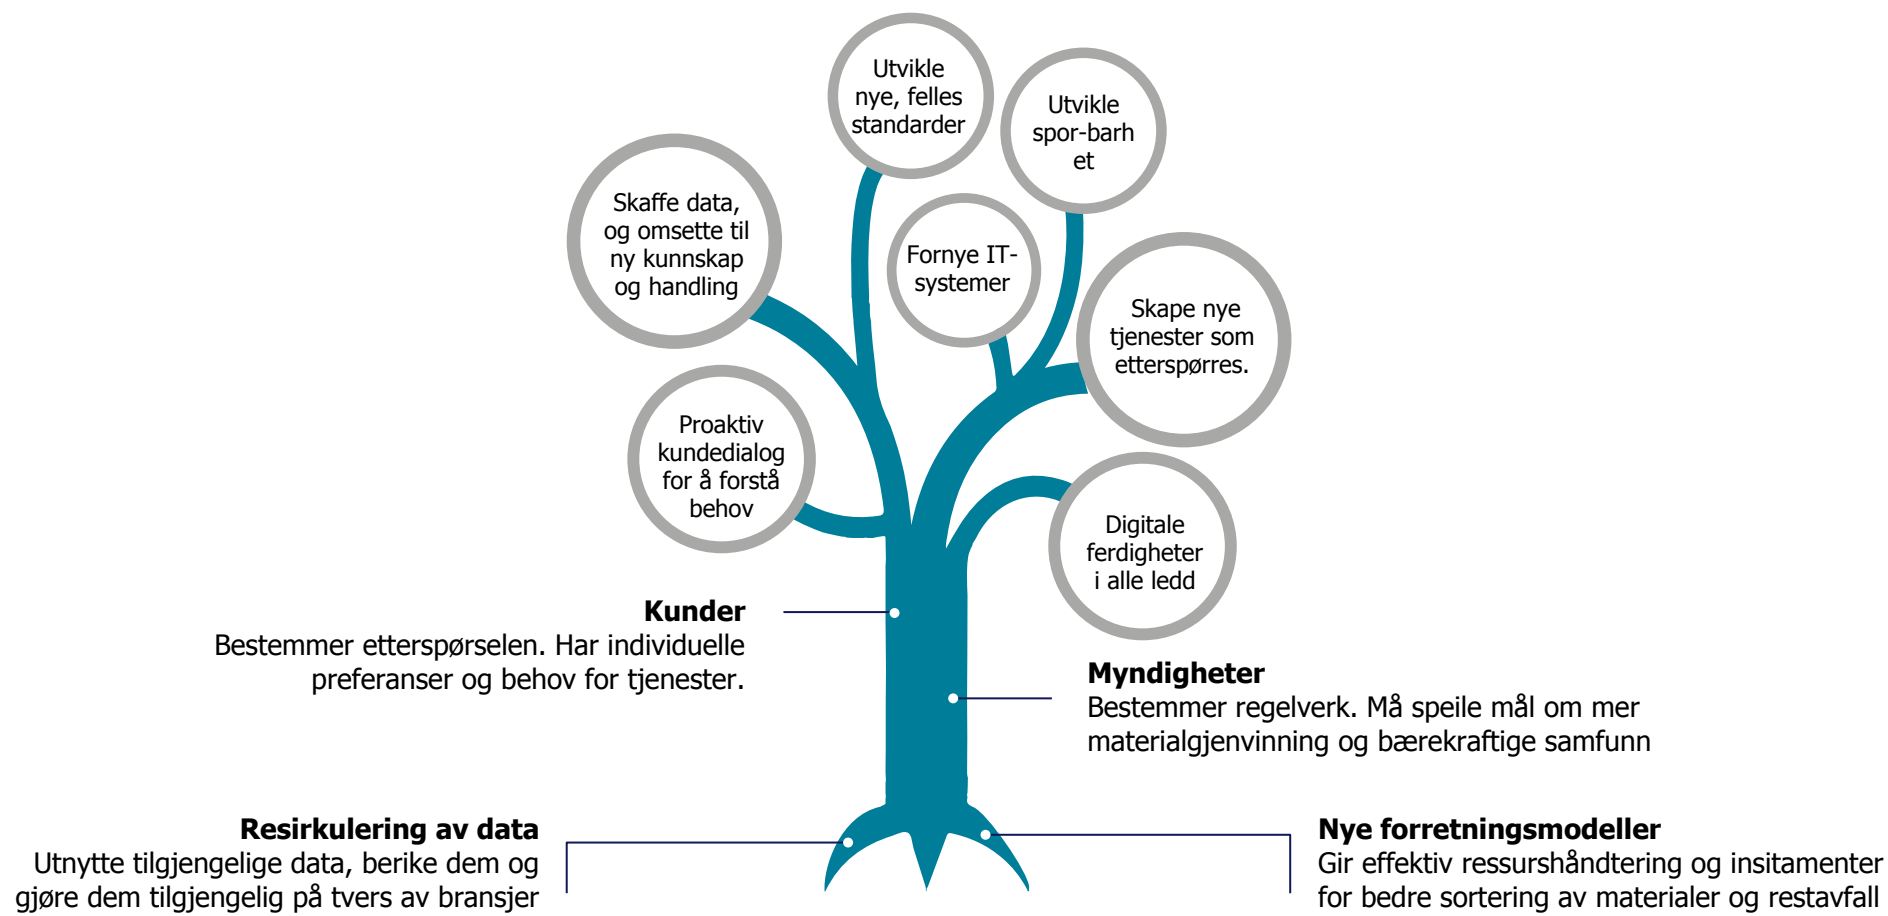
Utvikle nye, felles standarder

Utvikle spor-barh et

Skaffe data, og omsette til ny kunnskap og handling

Fornye IT-systemer

Skape nye tjenester som etterspørres.

Proaktiv kundedialog for å forstå behov

Digitale ferdigheter i alle ledd

**Kunder**
Bestemmer etterspørselen. Har individuelle preferanser og behov for tjenester.

**Myndigheter**
Bestemmer regelverk. Må speile mål om mer materialgjenvinning og bærekraftige samfunn

**Resirkulering av data**
Utnytte tilgjengelige data, berike dem og gjøre dem tilgjengelig på tvers av bransjer

**Nye forretningsmodeller**
Gir effektiv ressurshåndtering og insitamenter for bedre sortering av materialer og restavfall